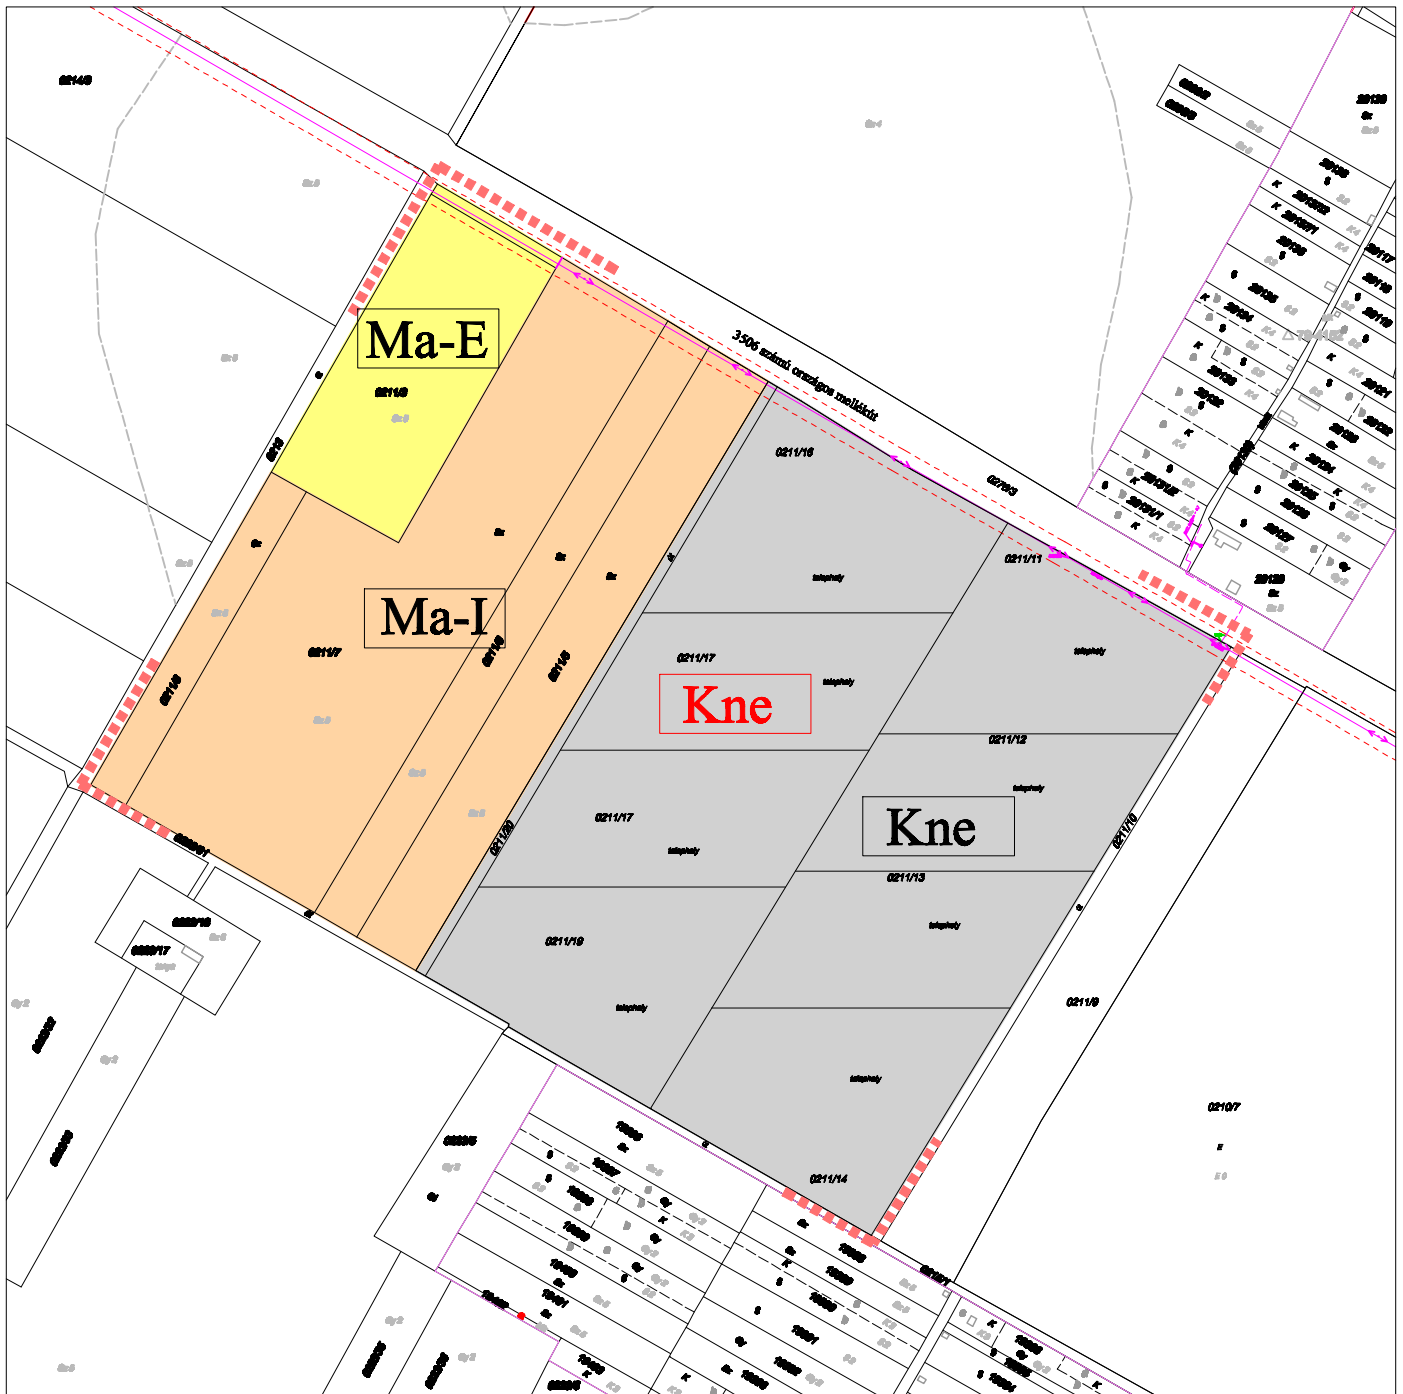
Ma-E

0211/8

Ma-I

0211/7

0211/6

0211/5

3506 számú országos mellékút

0211/16

0211/11

0211/17

Kne

0211/12

0211/17

Kne

0211/13

0211/20

0211/19

0211/10

0211/9

0211/14

0210/7

telephely

telephely

telephely

telephely

telephely

telephely

telephely

telephely